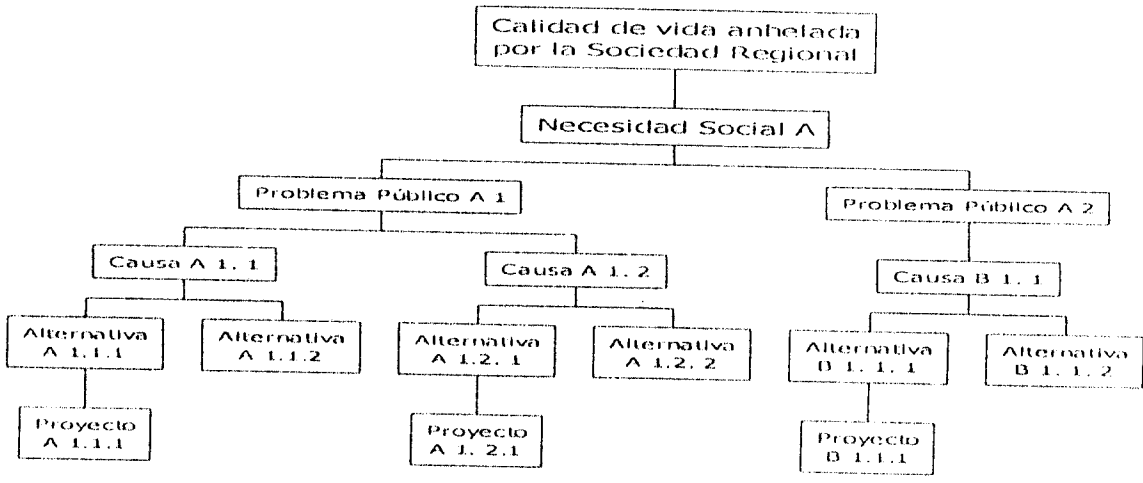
Calidad de vida anhelada por la Sociedad Regional

Necesidad Social A

Problema Público A 1

Problema Público A 2

Causa A 1. 1

Causa A 1. 2

Causa B 1. 1

Alternativa A 1.1.1

Alternativa A 1.1.2

Alternativa A 1.2. 1

Alternativa A 1.2. 2

Alternativa B 1. 1. 1

Alternativa B 1. 1. 2

Proyecto A 1.1.1

Proyecto A 1. 2.1

Proyecto B 1.1.1